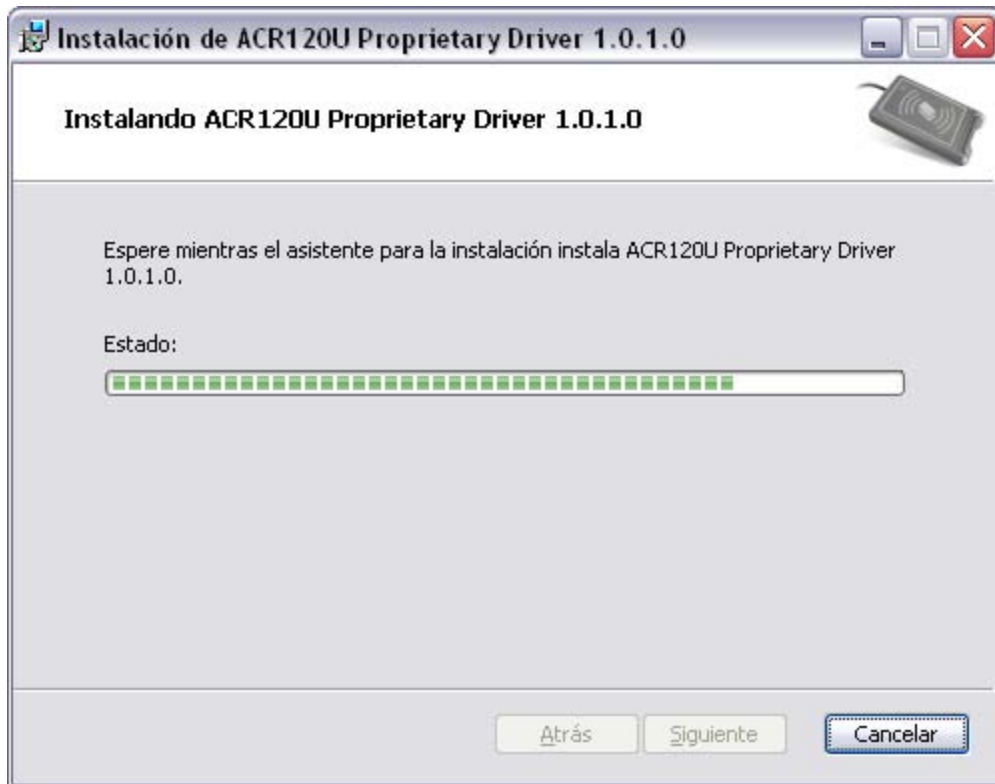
Instalación de ACR120U Proprietary Driver 1.0.1.0

Instalando ACR120U Proprietary Driver 1.0.1.0

Espere mientras el asistente para la instalación instala ACR120U Proprietary Driver 1.0.1.0.

Estado:

Atrás
Siguiente
Cancelar